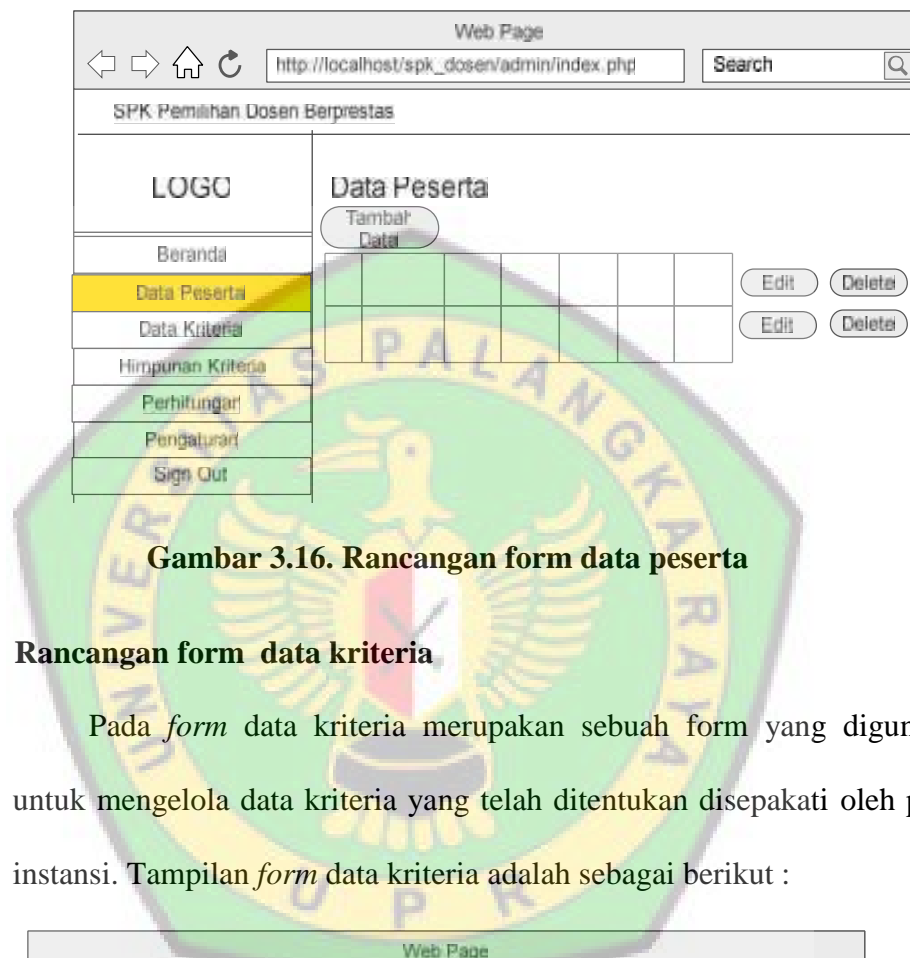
Web Page

http://localhost/spk_dosen/admin/index.php

Search

SPK Pemilihan Dosen Berprestas

LOGO

Data Peserta

Tambah Data

Beranda

Data Peserta

Data Kriteria

Himpunan Kriteria

Perhitungan

Pengaturan

Sign Out

| | | | | | | |
|---|---|---|---|---|---|---|
| | | | | | | |
| | | | | | | |

Edit Delete

Edit Delete

**Gambar 3.16. Rancangan form data peserta**

**Rancangan form data kriteria**

Pada *form* data kriteria merupakan sebuah form yang digun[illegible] untuk mengelola data kriteria yang telah ditentukan disepakati oleh p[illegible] instansi. Tampilan *form* data kriteria adalah sebagai berikut :

Web Page